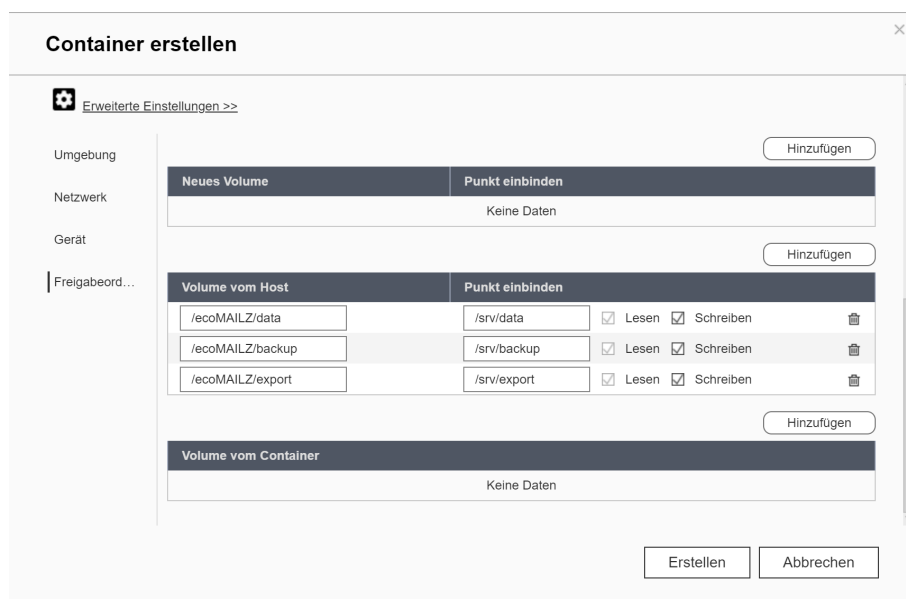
Container erstellen

×

Erweiterte Einstellungen >>

Umgebung

Netzwerk

Gerät

Freigabeord…

Hinzufügen

| Neues Volume | Punkt einbinden |
|---|---|
| Keine Daten | |

Hinzufügen

| Volume vom Host | Punkt einbinden | | |
|---|---|---|---|
| /ecoMAILZ/data | /srv/data | Lesen Schreiben | |
| /ecoMAILZ/backup | /srv/backup | Lesen Schreiben | |
| /ecoMAILZ/export | /srv/export | Lesen Schreiben | |

Hinzufügen

| Volume vom Container |
|---|
| Keine Daten |

Erstellen

Abbrechen